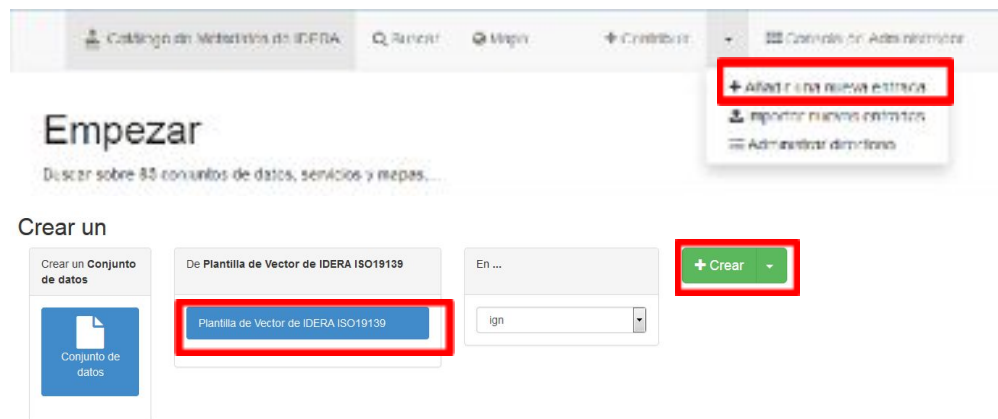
Catálogo de Metadatos de IDERA   Buscar   Mapa   + Contribuir   Consola de Administrador

+ Añadir una nueva entrada
Importar nuevas entradas
Administrar directorio

Empezar

Buscar sobre 83 conjuntos de datos, servicios y mapas...

Crear un

Crear un **Conjunto de datos**

Conjunto de datos

De **Plantilla de Vector de IDERA ISO19139**

Plantilla de Vector de IDERA ISO19139

En ...

ign

+ Crear